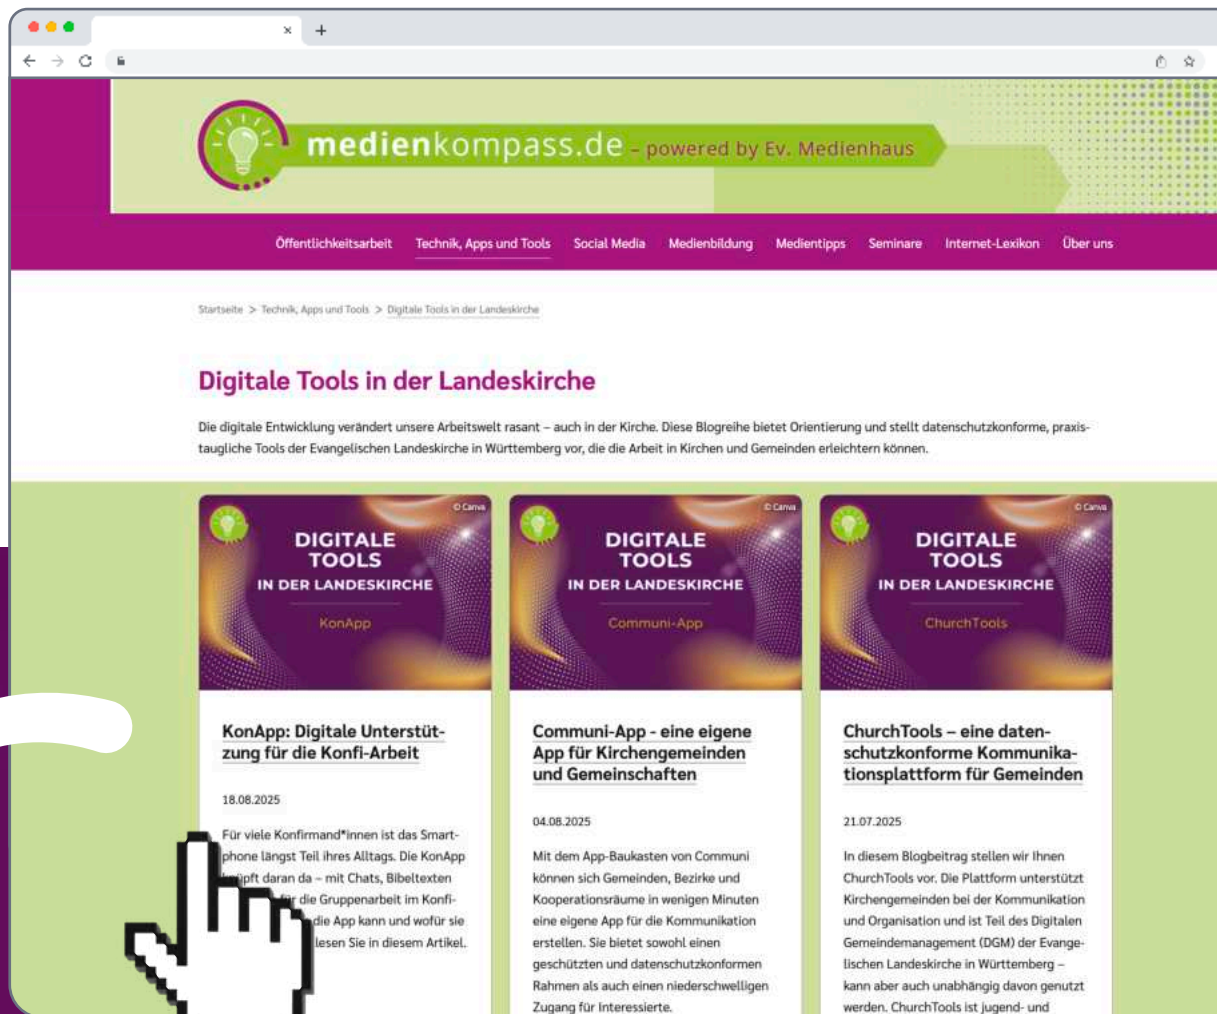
medienkompass.de – powered by Ev. Medienhaus

Öffentlichkeitsarbeit Technik, Apps und Tools Social Media Medienbildung Medientipps Seminare Internet-Lexikon Über uns

Startseite > Technik, Apps und Tools > Digitale Tools in der Landeskirche

Digitale Tools in der Landeskirche

Die digitale Entwicklung verändert unsere Arbeitswelt rasant – auch in der Kirche. Diese Blogreihe bietet Orientierung und stellt datenschutzkonforme, praxistaugliche Tools der Evangelischen Landeskirche in Württemberg vor, die die Arbeit in Kirchen und Gemeinden erleichtern können.

© Canva
DIGITALE TOOLS IN DER LANDESKIRCHE
KonApp

KonApp: Digitale Unterstützung für die Konfi-Arbeit

18.08.2025

Für viele Konfirmand*innen ist das Smartphone längst Teil ihres Alltags. Die KonApp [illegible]üpft daran da – mit Chats, Bibeltexten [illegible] die Gruppenarbeit im Konfi-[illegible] die App kann und wofür sie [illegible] lesen Sie in diesem Artikel.

© Canva
DIGITALE TOOLS IN DER LANDESKIRCHE
Communi-App

Communi-App - eine eigene App für Kirchengemeinden und Gemeinschaften

04.08.2025

Mit dem App-Baukasten von Communi können sich Gemeinden, Bezirke und Kooperationsräume in wenigen Minuten eine eigene App für die Kommunikation erstellen. Sie bietet sowohl einen geschützten und datenschutzkonformen Rahmen als auch einen niederschwelligen Zugang für Interessierte.

© Canva
DIGITALE TOOLS IN DER LANDESKIRCHE
ChurchTools

ChurchTools – eine datenschutzkonforme Kommunikationsplattform für Gemeinden

21.07.2025

In diesem Blogbeitrag stellen wir Ihnen ChurchTools vor. Die Plattform unterstützt Kirchengemeinden bei der Kommunikation und Organisation und ist Teil des Digitalen Gemeindemanagement (DGM) der Evangelischen Landeskirche in Württemberg – kann aber auch unabhängig davon genutzt werden. ChurchTools ist jugend- und